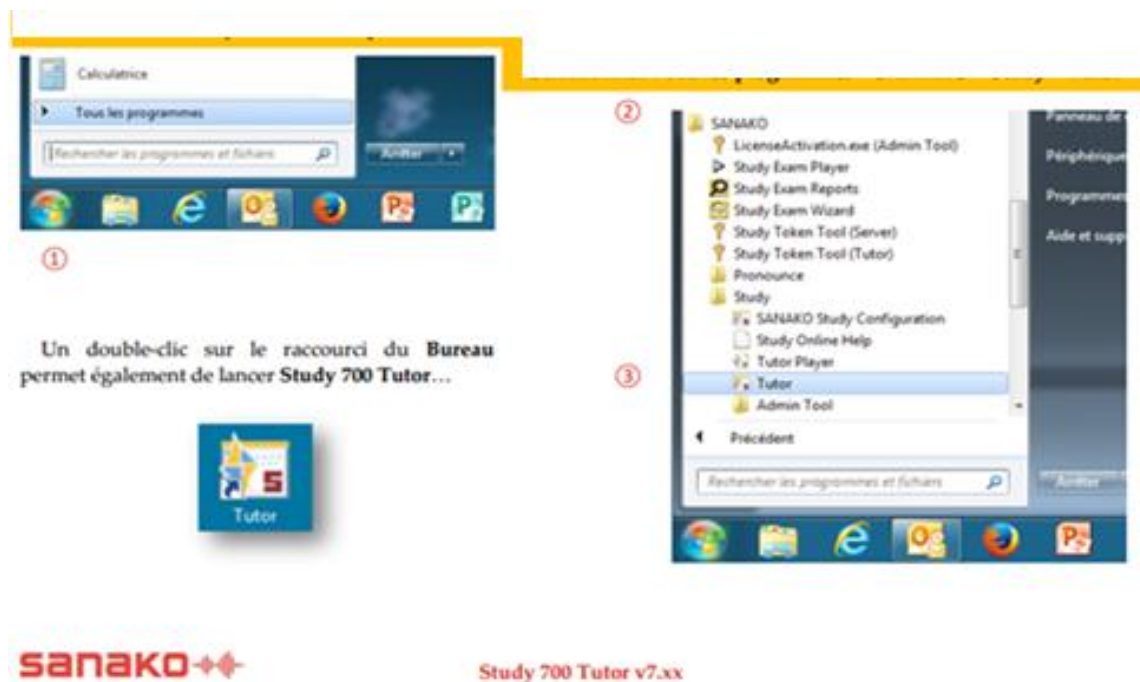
Calculatrice

Tous les programmes

Rechercher les programmes et fichiers

Arrêter

①

Un double-clic sur le raccourci du **Bureau** permet également de lancer **Study 700 Tutor**…

Tutor

②

SANAKO
LicenseActivation.exe (Admin Tool)
Study Exam Player
Study Exam Reports
Study Exam Wizard
Study Token Tool (Server)
Study Token Tool (Tutor)
Pronounce
Study
SANAKO Study Configuration
Study Online Help
Tutor Player
Tutor
Admin Tool

③

Précédent

Rechercher les programmes et fichiers

Arrêter

Panneau de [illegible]
Périphérique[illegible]
Programme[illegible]
Aide et supp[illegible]

sanako

Study 700 Tutor v7.xx